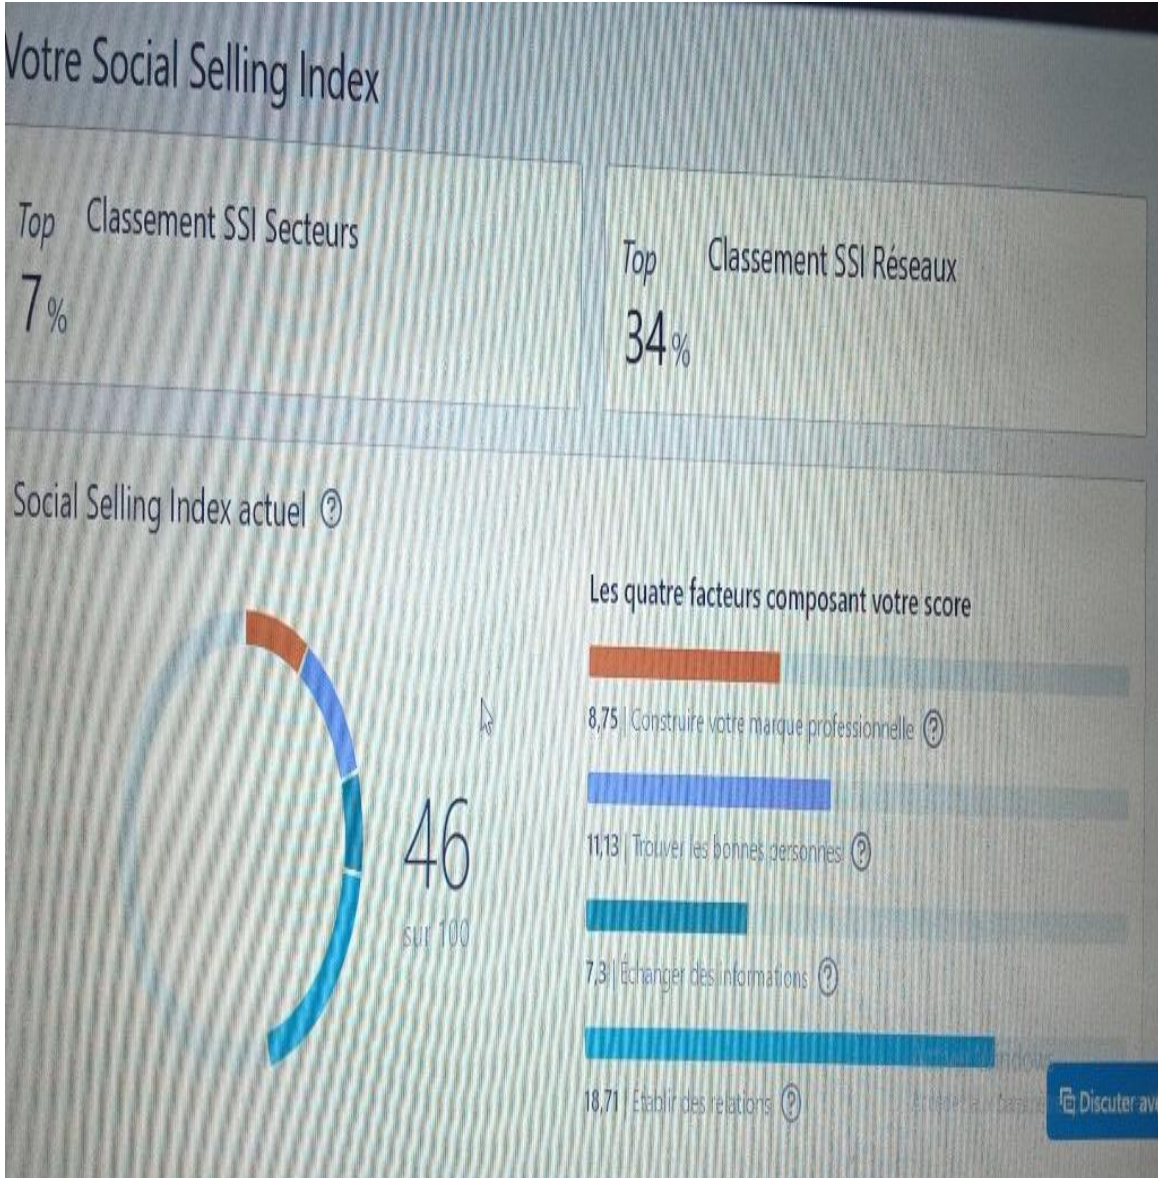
Votre Social Selling Index

Top Classement SSI Secteurs
7%

Top Classement SSI Réseaux
34%

Social Selling Index actuel ⓘ

46
sur 100

Les quatre facteurs composant votre score

8,75 | Construire votre marque professionnelle ⓘ

11,13 | Trouver les bonnes personnes ⓘ

7,3 | Échanger des informations ⓘ

18,71 | Établir des relations ⓘ

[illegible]

Discuter av